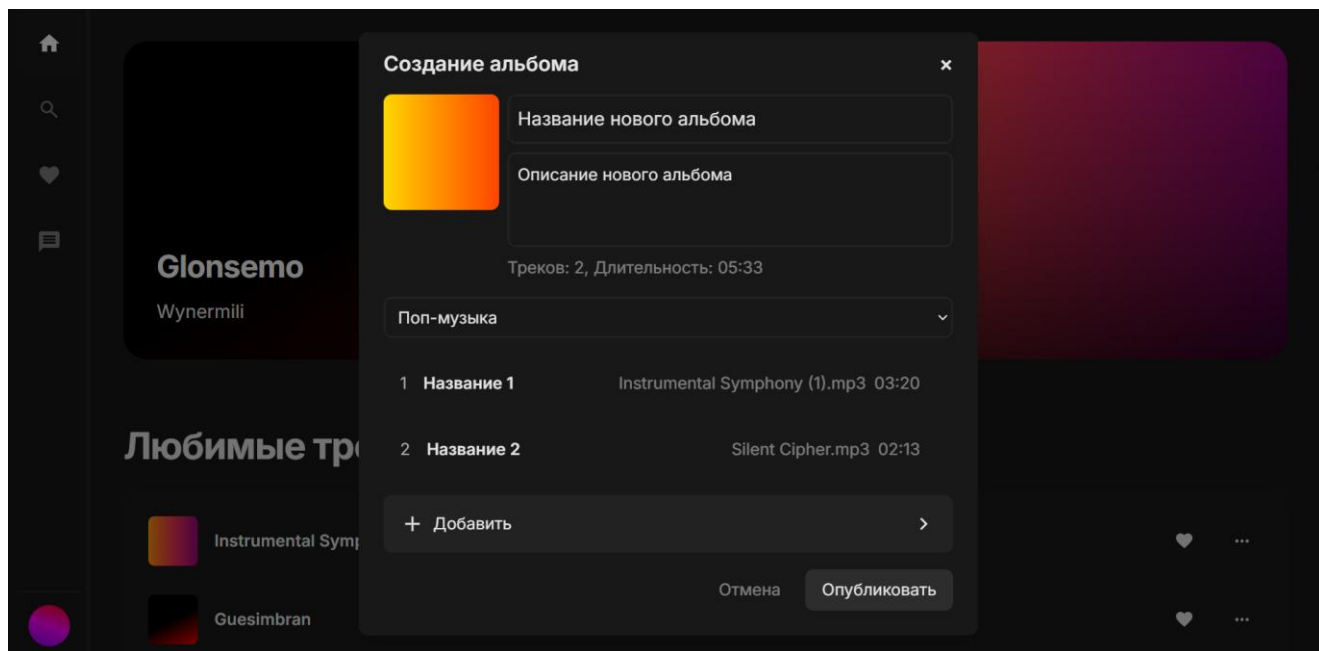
Glonsemo

Wynermili

Любимые тре

Instrumental Symp

Guesimbran

Создание альбома

×

Название нового альбома

Описание нового альбома

Треков: 2, Длительность: 05:33

Поп-музыка

1 Название 1 Instrumental Symphony (1).mp3 03:20

2 Название 2 Silent Cipher.mp3 02:13

+ Добавить

Отмена

Опубликовать